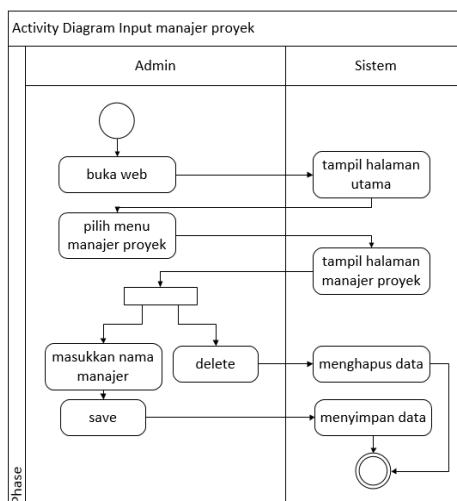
Activity Diagram Input manajer proyek

Admin

Sistem

buka web

tampil halaman utama

pilih menu manajer proyek

tampil halaman manajer proyek

masukkan nama manajer

delete

menghapus data

save

menyimpan data

Phase